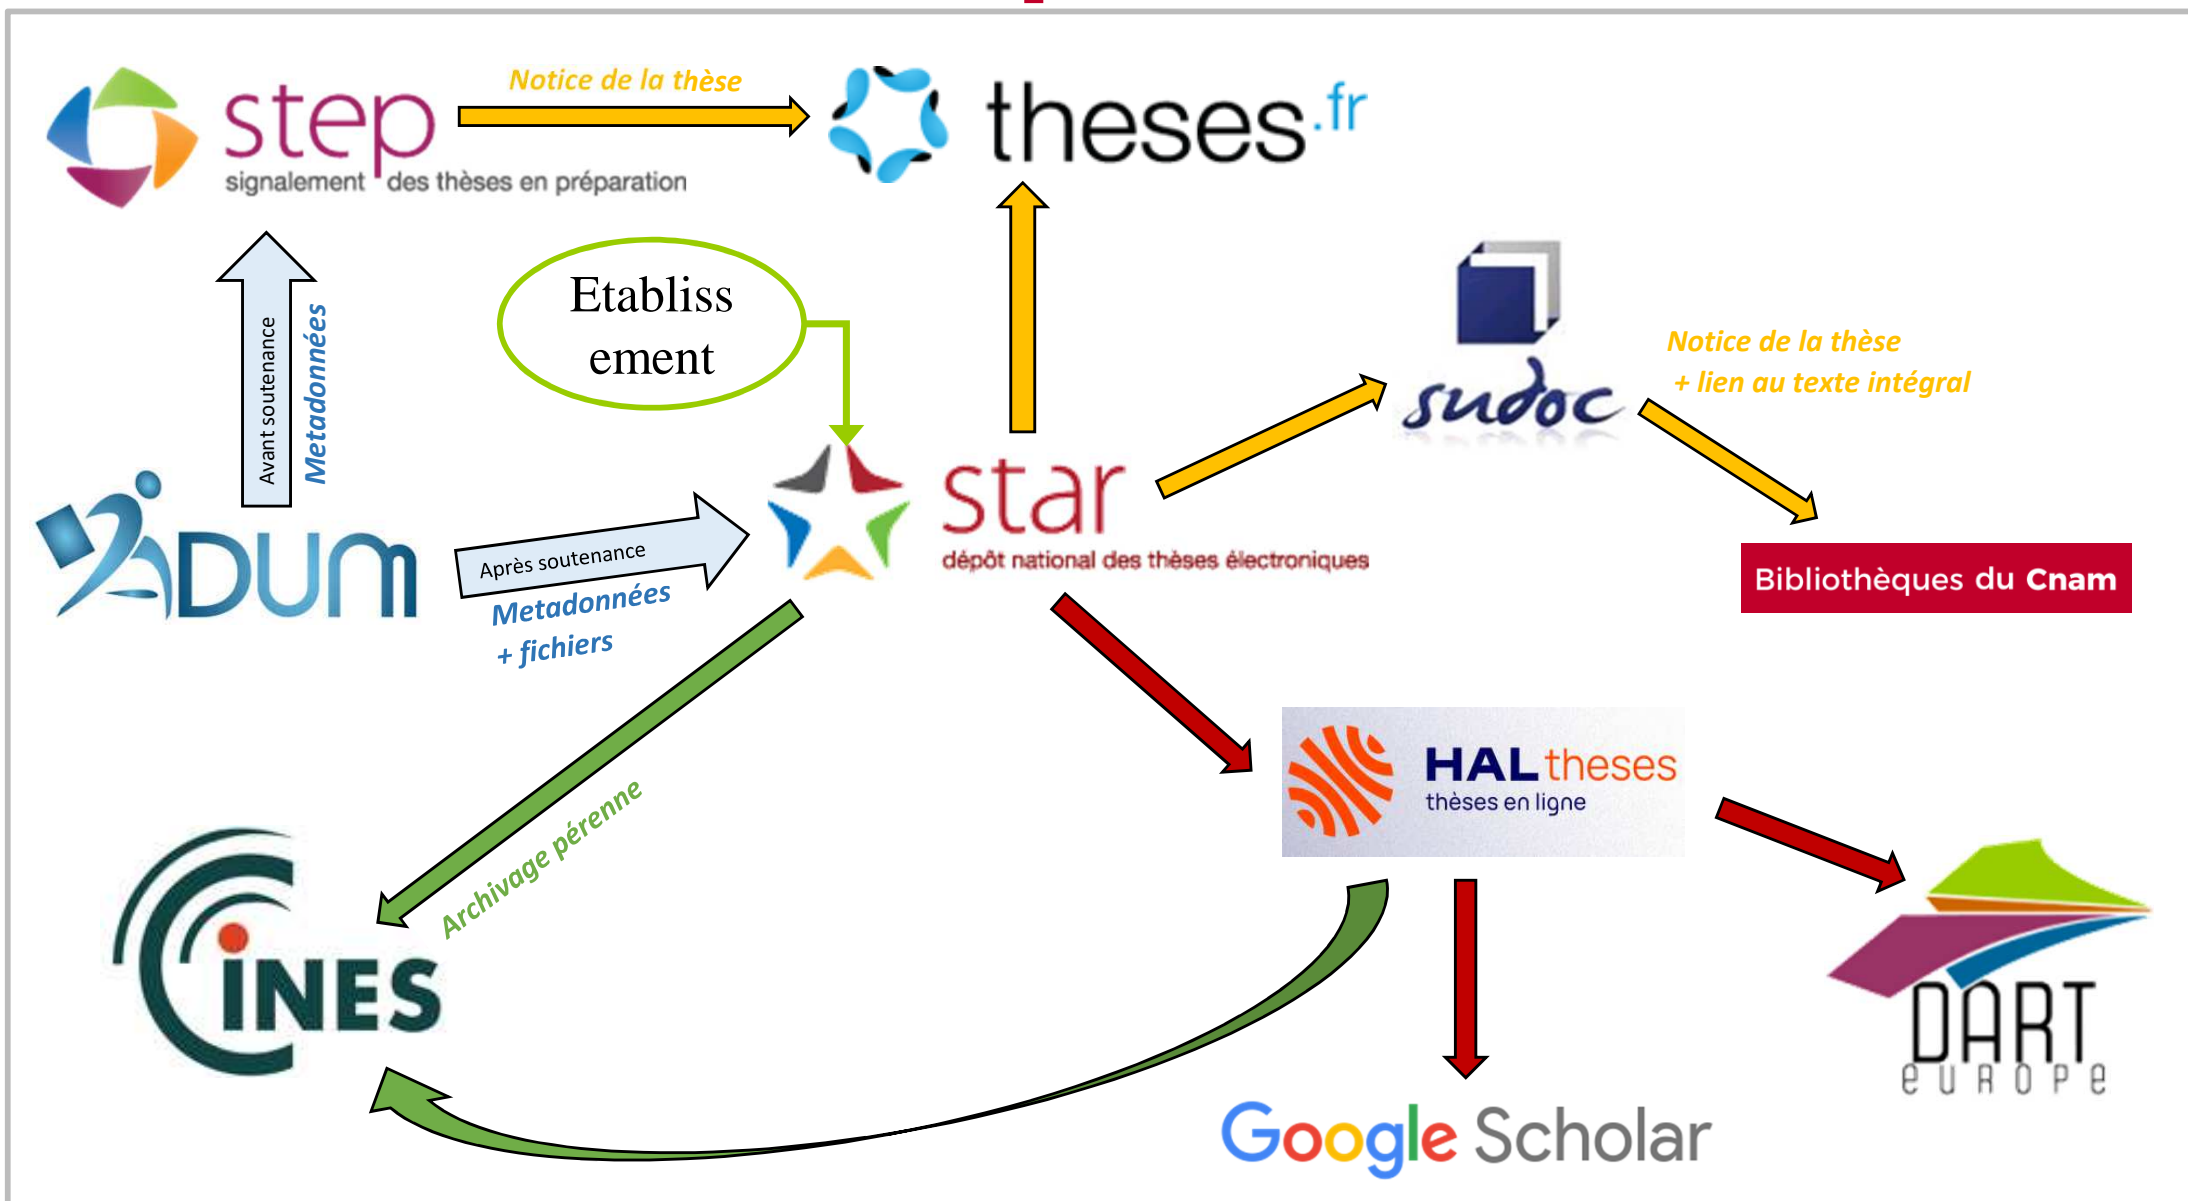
step
signalement des thèses en préparation

Notice de la thèse

theses.fr

Etablissement

Avant soutenance
Metadonnées

ADUM

Après soutenance
Metadonnées
+ fichiers

star
dépôt national des thèses électroniques

sudoc

Notice de la thèse
+ lien au texte intégral

Bibliothèques du Cnam

HAL theses
thèses en ligne

Archivage pérenne

CINES

DART europe

Google Scholar